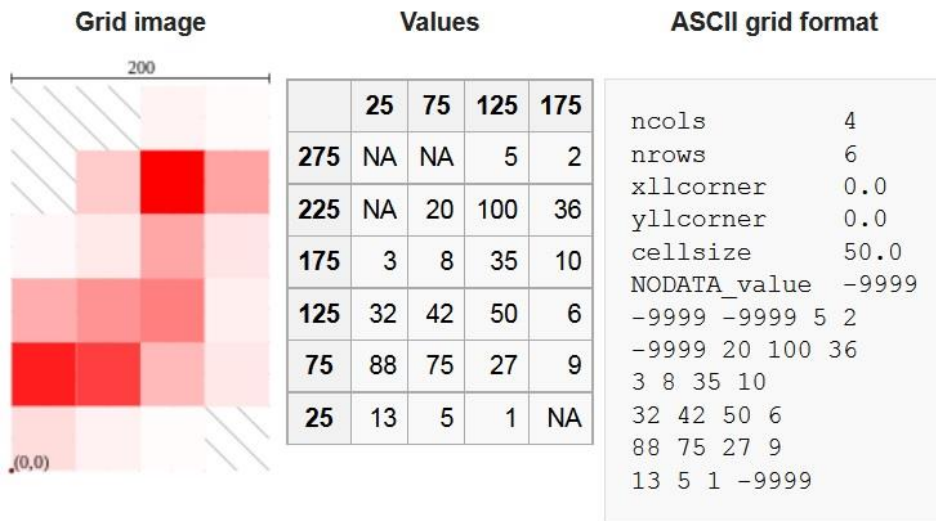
Grid image

200

(0,0)

Values

| | 25 | 75 | 125 | 175 |
|---|---|---|---|---|
| 275 | NA | NA | 5 | 2 |
| 225 | NA | 20 | 100 | 36 |
| 175 | 3 | 8 | 35 | 10 |
| 125 | 32 | 42 | 50 | 6 |
| 75 | 88 | 75 | 27 | 9 |
| 25 | 13 | 5 | 1 | NA |

ASCII grid format

ncols 4
nrows 6
xllcorner 0.0
yllcorner 0.0
cellsize 50.0
NODATA_value -9999
-9999 -9999 5 2
-9999 20 100 36
3 8 35 10
32 42 50 6
88 75 27 9
13 5 1 -9999